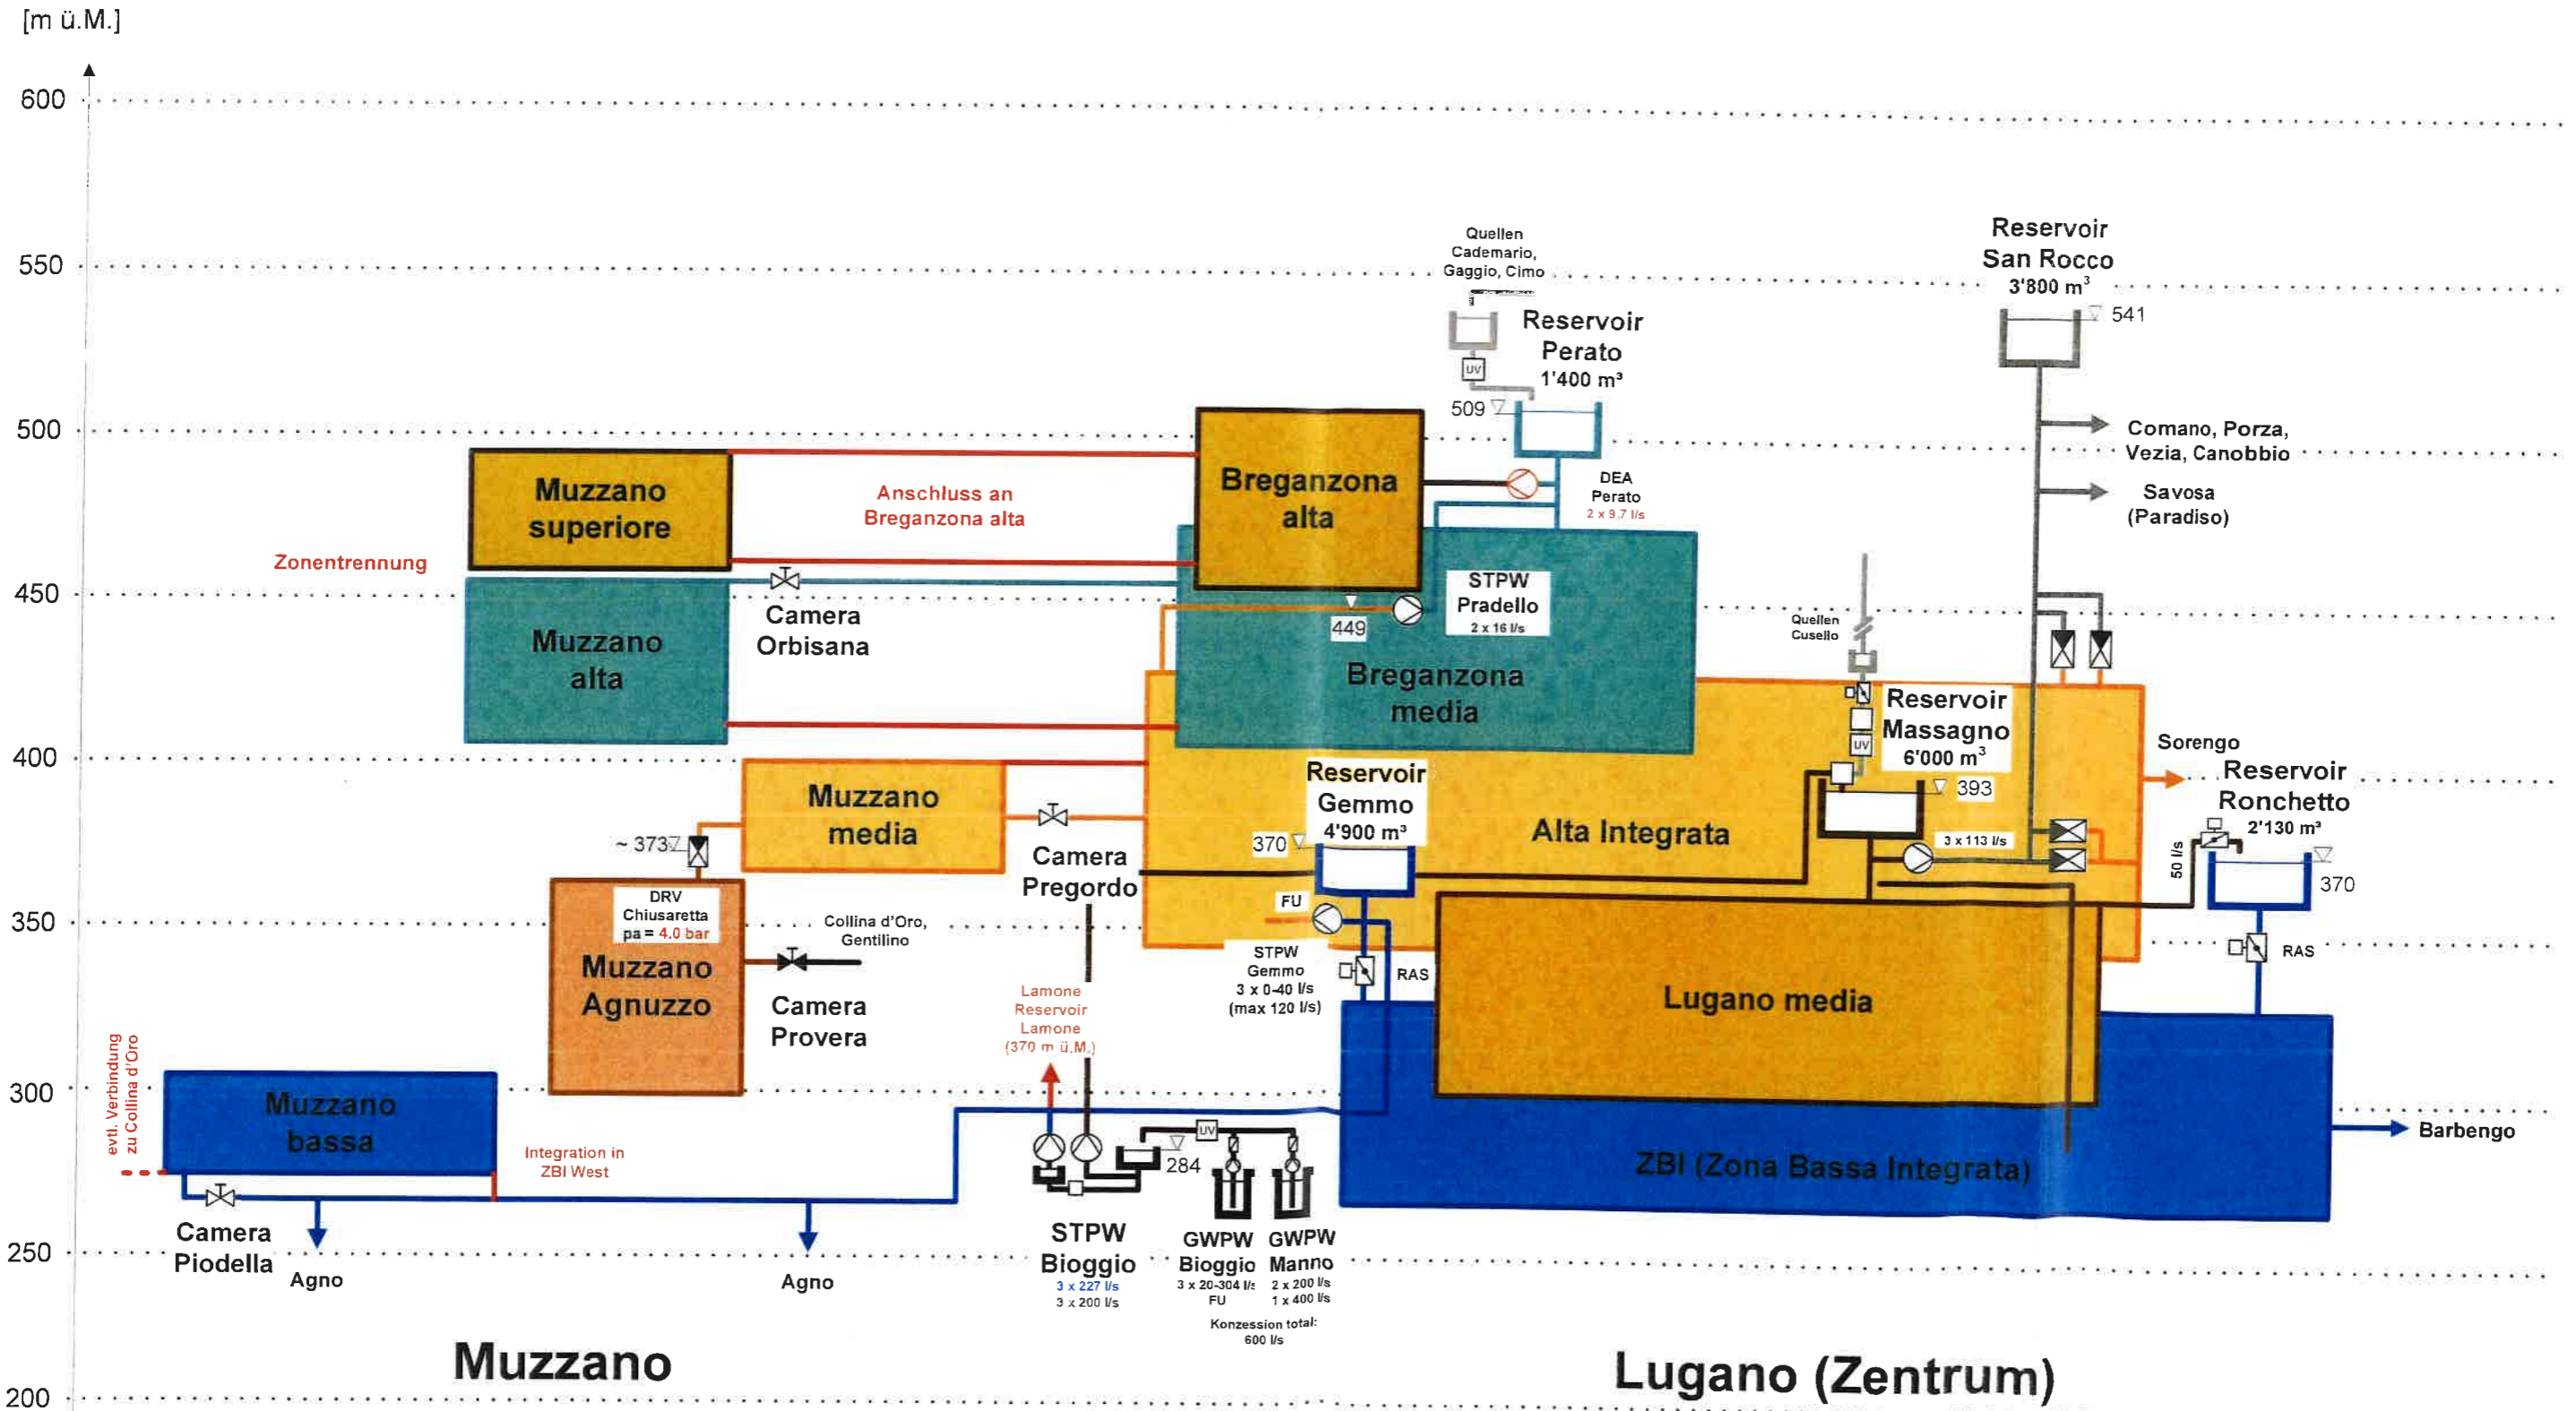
[m ü.M.]

600
550
500
450
400
350
300
250
200

Quellen Cademario, Gaggio, Cimo

Reservoir Perato 1'400 m³

509

UV

Reservoir San Rocco 3'800 m³

541

Comano, Porza, Vezia, Canobbio

Savosa (Paradiso)

Muzzano superiore

Anschluss an Breganzona alta

Breganzona alta

DEA Perato 2 x 9.7 l/s

Zonentrennung

Muzzano alta

Camera Orbisana

449

STPW Pradello 2 x 16 l/s

Breganzona media

Quellen Cusello

Reservoir Massagno 6'000 m³

UV

393

Sorengo

Reservoir Ronchetto 2'130 m³

Muzzano media

Reservoir Gemmo 4'900 m³

370

Alta Integrata

3 x 113 l/s

50 l/s

370

~ 373

DRV Chiusaretta pa = 4.0 bar

Camera Pregordo

FU

Collina d'Oro, Gentilino

STPW Gemmo 3 x 0-40 l/s (max 120 l/s)

RAS

Lugano media

RAS

Muzzano Agnuzzo

Camera Provera

Lamone Reservoir Lamone (370 m ü.M.)

evtl. Verbindung zu Collina d'Oro

Muzzano bassa

Integration in ZBI West

UV

284

ZBI (Zona Bassa Integrata)

Barbengo

Camera Piodella

Agno

Agno

STPW Bioggio 3 x 227 l/s 3 x 200 l/s

GWPW Bioggio 3 x 20-304 l/s FU

GWPW Manno 2 x 200 l/s 1 x 400 l/s

Konzession total: 600 l/s

Muzzano

Lugano (Zentrum)